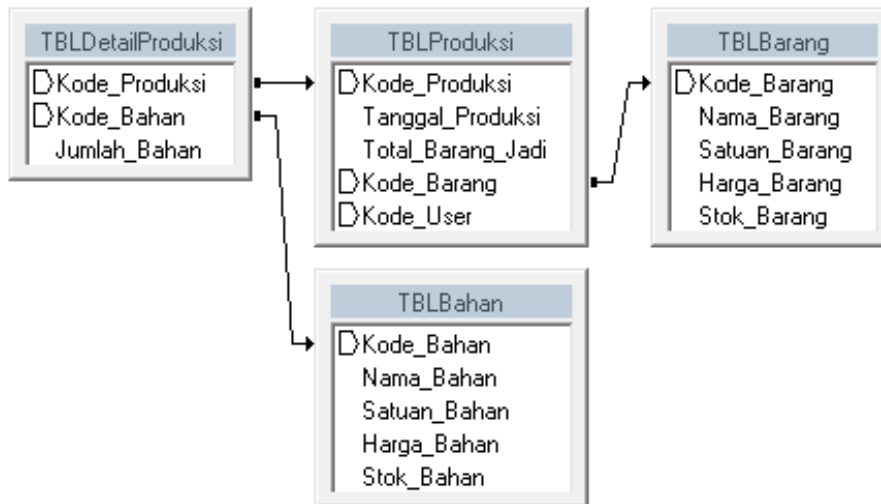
TBLDetailProduksi
Kode_Produksi
Kode_Bahan
Jumlah_Bahan

TBLProduksi
Kode_Produksi
Tanggal_Produksi
Total_Barang_Jadi
Kode_Barang
Kode_User

TBLBarang
Kode_Barang
Nama_Barang
Satuan_Barang
Harga_Barang
Stok_Barang

TBLBahan
Kode_Bahan
Nama_Bahan
Satuan_Bahan
Harga_Bahan
Stok_Bahan